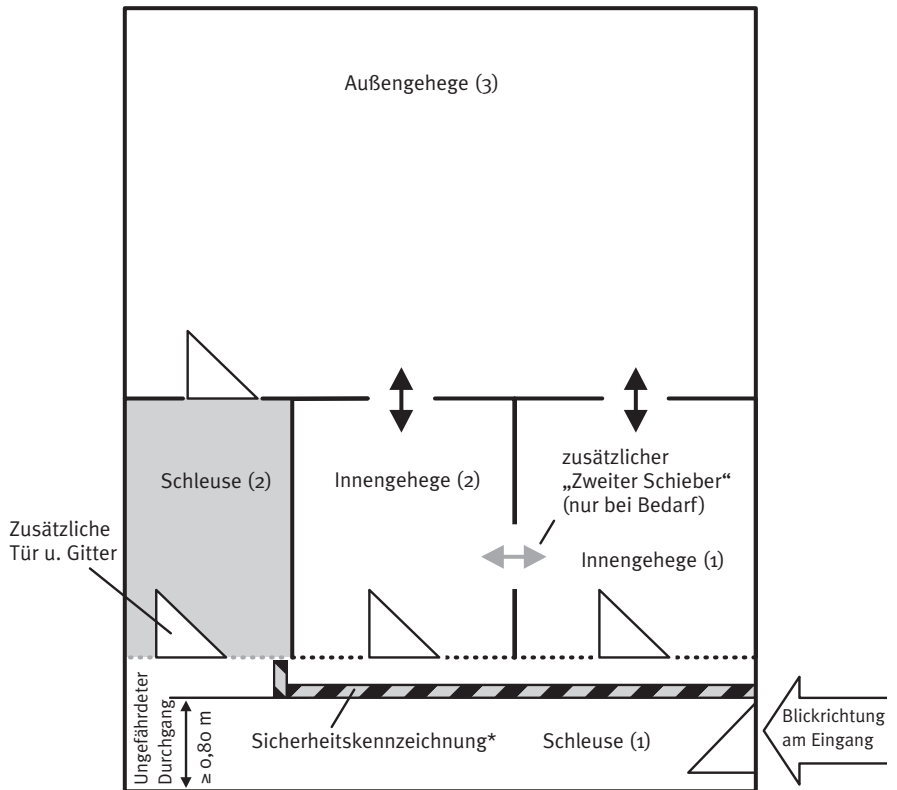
Außengehege (3)

Schleuse (2)

Innengehege (2)

zusätzlicher „Zweiter Schieber“ (nur bei Bedarf)

Zusätzliche Tür u. Gitter

Innengehege (1)

Ungefährdeter Durchgang

≥ 0,80 m

Sicherheitskennzeichnung*

Schleuse (1)

Blickrichtung am Eingang